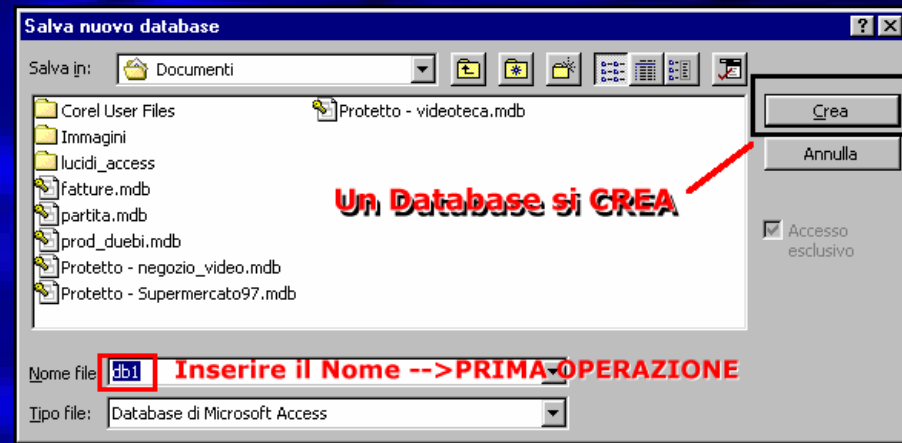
Salva nuovo database

Salva in: Documenti

Corel User Files
Immagini
lucidi_access
fatture.mdb
partita.mdb
prod_duebi.mdb
Protetto - negozio_video.mdb
Protetto - Supermercato97.mdb

Protetto - videoteca.mdb

Crea

Annulla

Un Database si CREA

Accesso esclusivo

Nome file: db1 Inserire il Nome -->PRIMA OPERAZIONE

Tipo file: Database di Microsoft Access